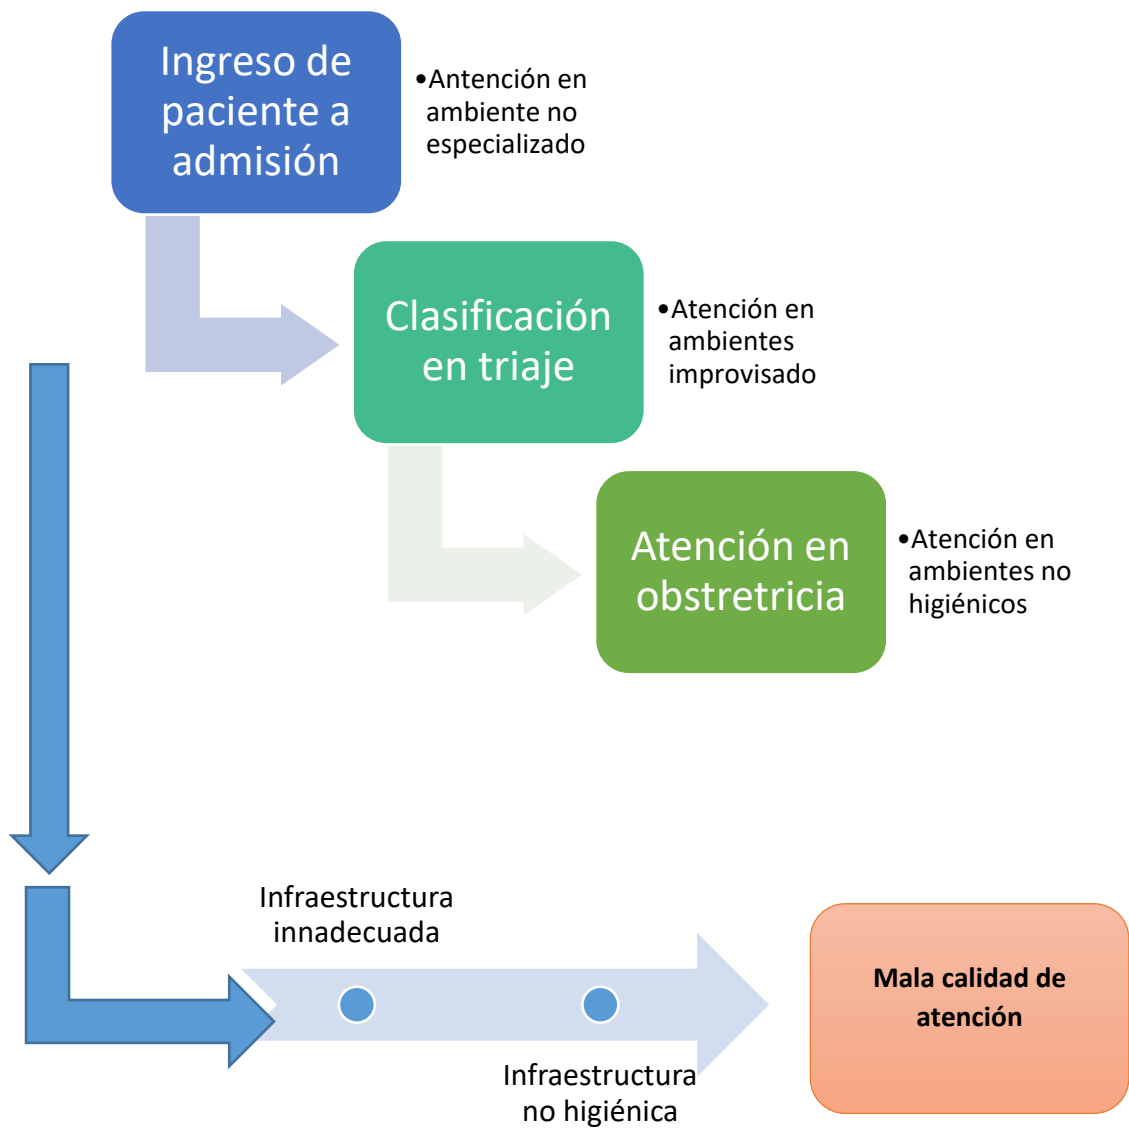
Ingreso de paciente a admisión

•Antención en ambiente no especializado

Clasificación en triaje

•Atención en ambientes improvisado

Atención en obstretricia

•Atención en ambientes no higiénicos

Infraestructura innadecuada

Infraestructura no higiénica

Mala calidad de atención